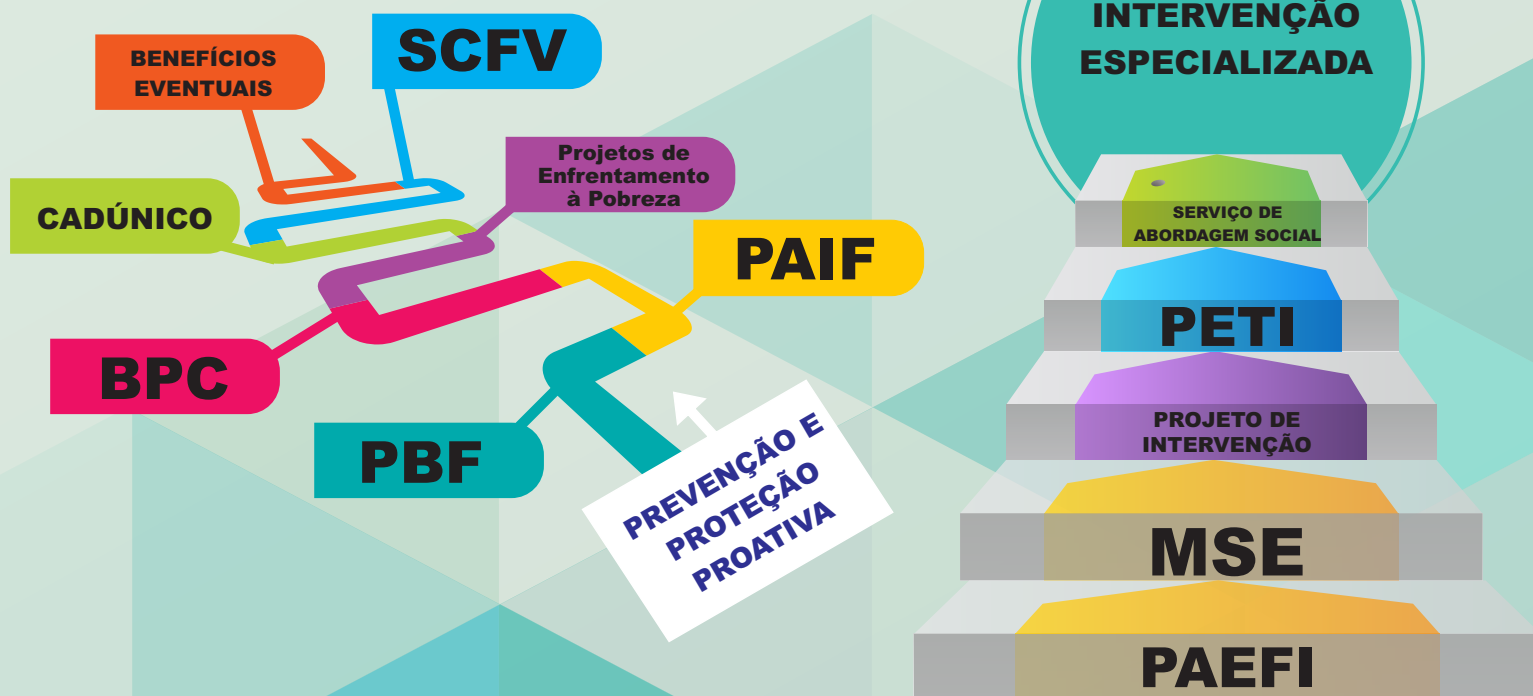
BENEFÍCIOS EVENTUAIS

SCFV

CADÚNICO

Projetos de Enfrentamento à Pobreza

PAIF

BPC

PBF

PREVENÇÃO E PROTEÇÃO PROATIVA

INTERVENÇÃO ESPECIALIZADA

SERVIÇO DE ABORDAGEM SOCIAL

PETI

PROJETO DE INTERVENÇÃO

MSE

PAEFI